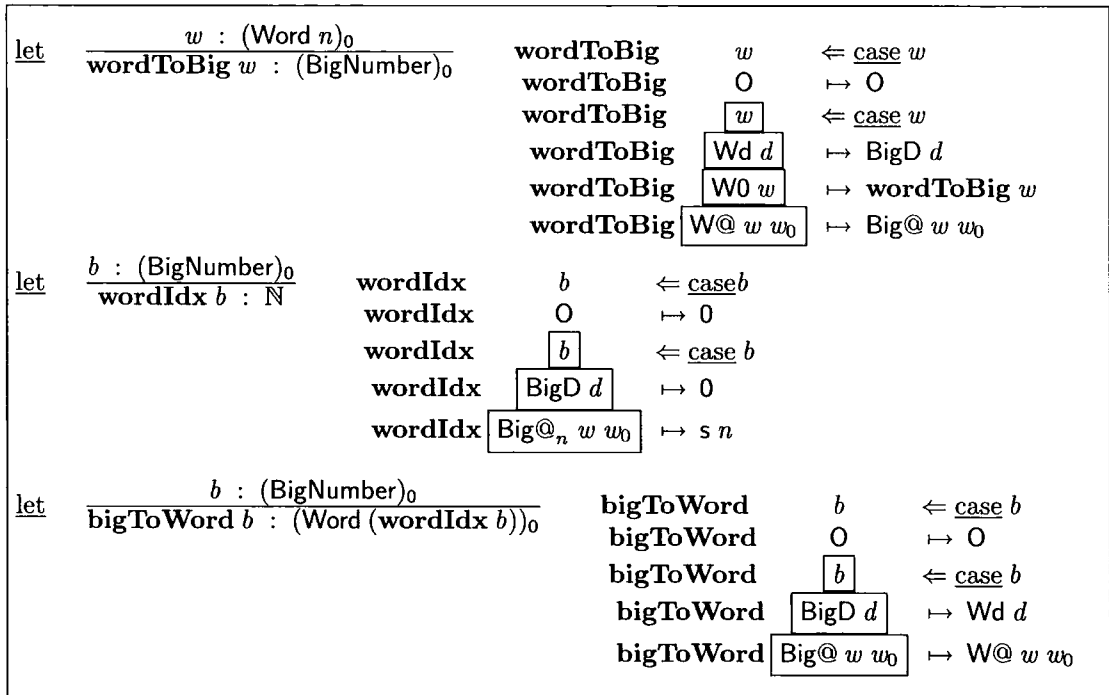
$\underline{\text{let}}$ $\frac{w \ : \ (\mathsf{Word}\ n)_0}{\textbf{wordToBig}\ w \ : \ (\mathsf{BigNumber})_0}$

| | | | |
|---|---|---|---|
| $\textbf{wordToBig}$ | $w$ | $\Leftarrow \underline{\text{case}}\ w$ | |
| $\textbf{wordToBig}$ | $\mathsf{O}$ | $\mapsto \mathsf{O}$ | |
| $\textbf{wordToBig}$ | $\boxed{w}$ | $\Leftarrow \underline{\text{case}}\ w$ | |
| $\textbf{wordToBig}$ | $\boxed{\mathsf{Wd}\ d}$ | $\mapsto \mathsf{BigD}\ d$ | |
| $\textbf{wordToBig}$ | $\boxed{\mathsf{W0}\ w}$ | $\mapsto \textbf{wordToBig}\ w$ | |
| $\textbf{wordToBig}$ | $\boxed{\mathsf{W@}\ w\ w_0}$ | $\mapsto \mathsf{Big@}\ w\ w_0$ | |

$\underline{\text{let}}$ $\frac{b \ : \ (\mathsf{BigNumber})_0}{\textbf{wordIdx}\ b \ : \ \mathbb{N}}$

| | | |
|---|---|---|
| $\textbf{wordIdx}$ | $b$ | $\Leftarrow \underline{\text{case}} b$ |
| $\textbf{wordIdx}$ | $\mathsf{O}$ | $\mapsto 0$ |
| $\textbf{wordIdx}$ | $\boxed{b}$ | $\Leftarrow \underline{\text{case}}\ b$ |
| $\textbf{wordIdx}$ | $\boxed{\mathsf{BigD}\ d}$ | $\mapsto 0$ |
| $\textbf{wordIdx}$ | $\boxed{\mathsf{Big@}_n\ w\ w_0}$ | $\mapsto \mathsf{s}\ n$ |

$\underline{\text{let}}$ $\frac{b \ : \ (\mathsf{BigNumber})_0}{\textbf{bigToWord}\ b \ : \ (\mathsf{Word}\ (\textbf{wordIdx}\ b))_0}$

| | | |
|---|---|---|
| $\textbf{bigToWord}$ | $b$ | $\Leftarrow \underline{\text{case}}\ b$ |
| $\textbf{bigToWord}$ | $\mathsf{O}$ | $\mapsto \mathsf{O}$ |
| $\textbf{bigToWord}$ | $\boxed{b}$ | $\Leftarrow \underline{\text{case}}\ b$ |
| $\textbf{bigToWord}$ | $\boxed{\mathsf{BigD}\ d}$ | $\mapsto \mathsf{Wd}\ d$ |
| $\textbf{bigToWord}$ | $\boxed{\mathsf{Big@}\ w\ w_0}$ | $\mapsto \mathsf{W@}\ w\ w_0$ |